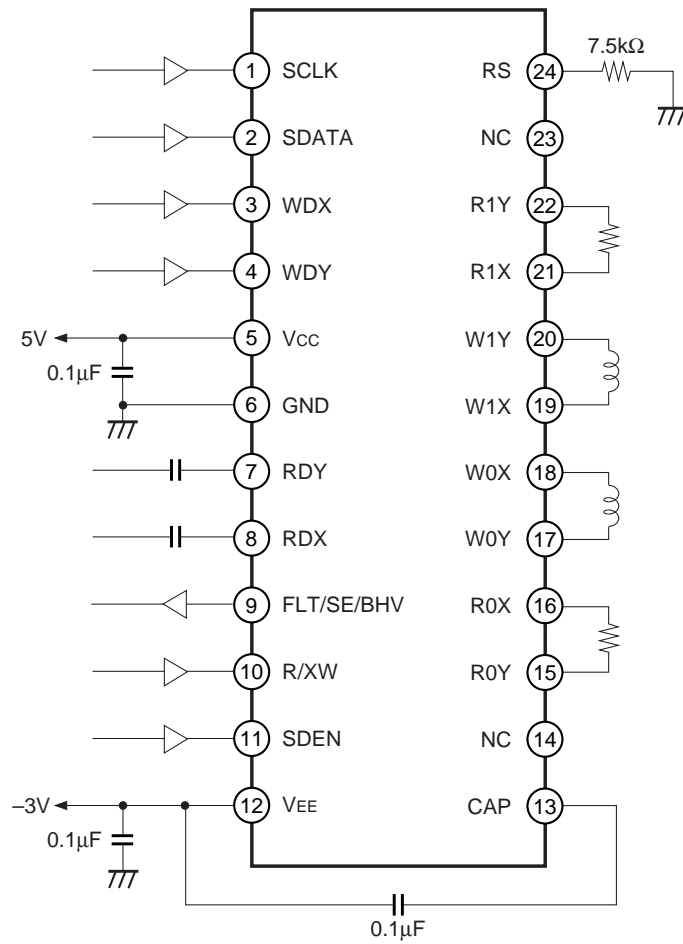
1 SCLK
2 SDATA
3 WDX
4 WDY
5V
5 Vcc
$0.1\mu F$
6 GND
7 RDY
8 RDX
9 FLT/SE/BHV
10 R/XW
11 SDEN
–3V
12 VEE
$0.1\mu F$
RS 24
$7.5k\Omega$
NC 23
R1Y 22
R1X 21
W1Y 20
W1X 19
W0X 18
W0Y 17
R0X 16
R0Y 15
NC 14
CAP 13
$0.1\mu F$